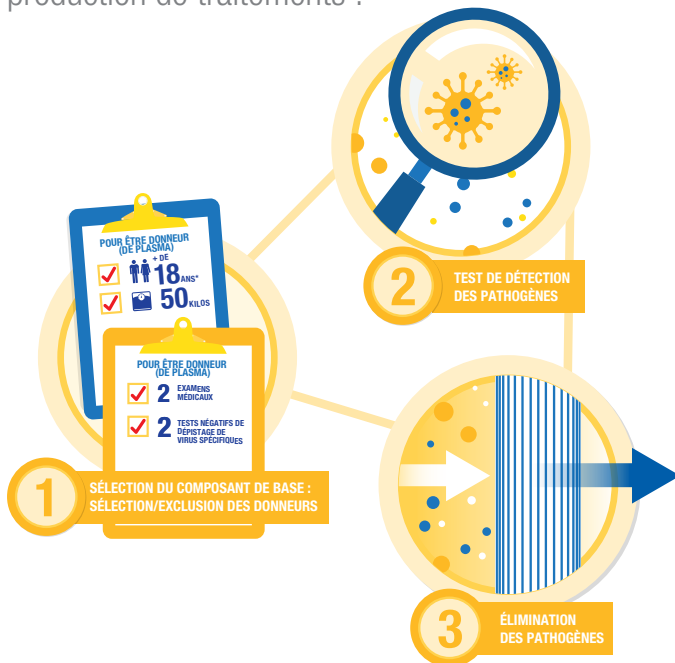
production de traitements :

POUR ÊTRE DONNEUR (DE PLASMA)

+ DE 18 ANS*

50 KILOS

POUR ÊTRE DONNEUR (DE PLASMA)

2 EXAMENS MÉDICAUX

2 TESTS NÉGATIFS DE DÉPISTAGE DE VIRUS SPÉCIFIQUES

1 SÉLECTION DU COMPOSANT DE BASE : SÉLECTION/EXCLUSION DES DONNEURS

2 TEST DE DÉTECTION DES PATHOGÈNES

3 ÉLIMINATION DES PATHOGÈNES